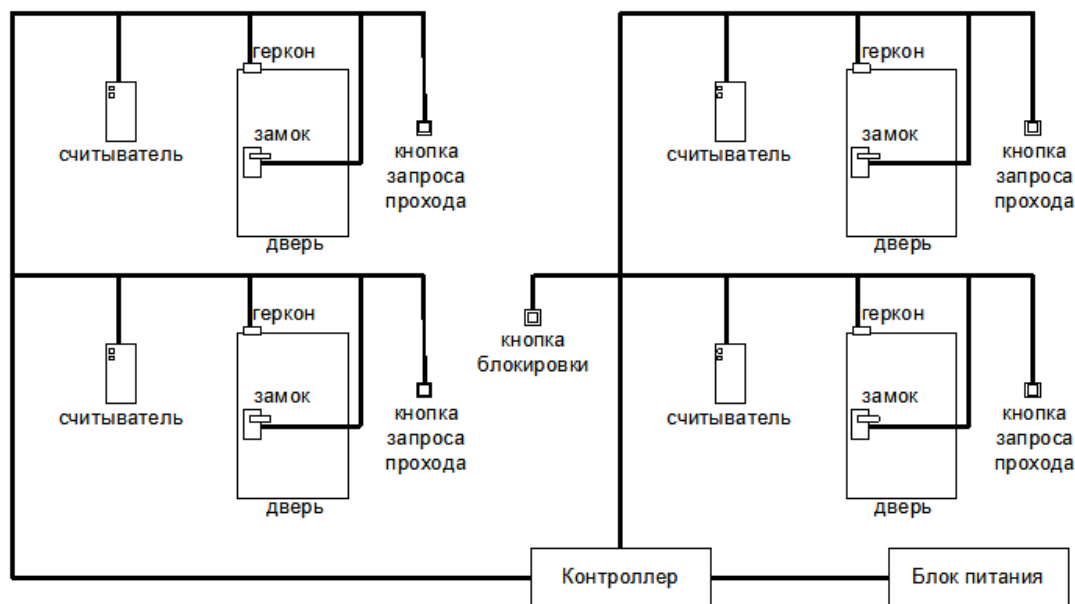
геркон
считыватель
замок
кнопка запроса прохода
дверь

геркон
считыватель
замок
кнопка запроса прохода
дверь

геркон
считыватель
замок
кнопка запроса прохода
дверь

кнопка блокировки

геркон
считыватель
замок
кнопка запроса прохода
дверь

Контроллер
Блок питания